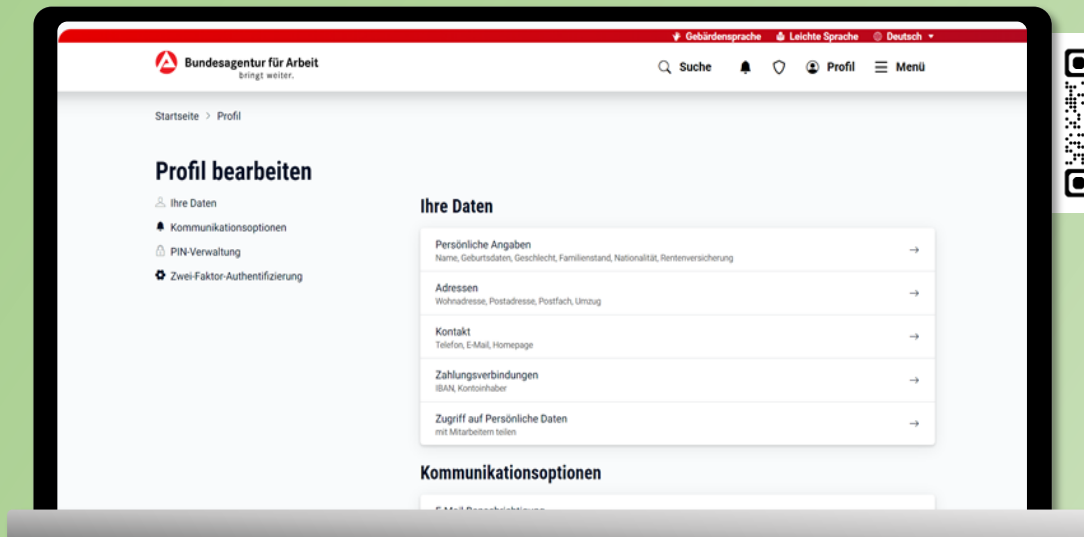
Gebärdensprache Leichte Sprache Deutsch

Bundesagentur für Arbeit
bringt weiter.

Suche Profil Menü

Startseite > Profil

Profil bearbeiten

Ihre Daten
Kommunikationsoptionen
PIN-Verwaltung
Zwei-Faktor-Authentifizierung

Ihre Daten

Persönliche Angaben
Name, Geburtsdaten, Geschlecht, Familienstand, Nationalität, Rentenversicherung

Adressen
Wohnadresse, Postadresse, Postfach, Umzug

Kontakt
Telefon, E-Mail, Homepage

Zahlungsverbindungen
IBAN, Kontoinhaber

Zugriff auf Persönliche Daten
mit Mitarbeitern teilen

Kommunikationsoptionen

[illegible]